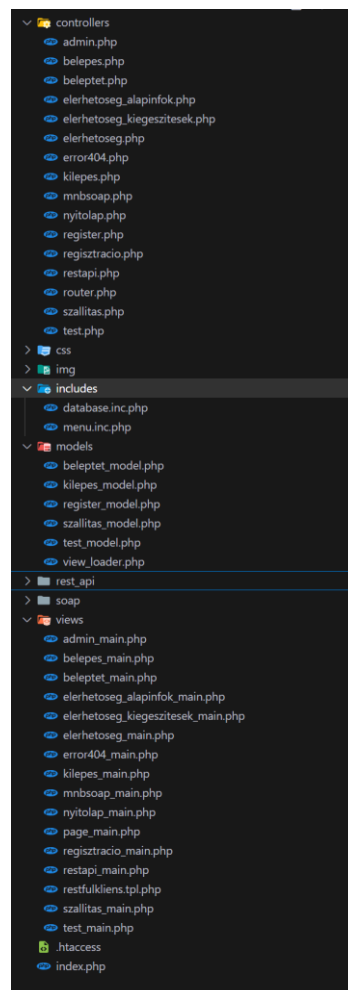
controllers
admin.php
belepes.php
beleptet.php
elerhetoseg_alapinfok.php
elerhetoseg_kiegeszitesek.php
elerhetoseg.php
error404.php
kilepes.php
mnbsoap.php
nyitolap.php
register.php
regisztracio.php
restapi.php
router.php
szallitas.php
test.php
css
img
includes
database.inc.php
menu.inc.php
models
beleptet_model.php
kilepes_model.php
register_model.php
szallitas_model.php
test_model.php
view_loader.php
rest_api
soap
views
admin_main.php
belepes_main.php
beleptet_main.php
elerhetoseg_alapinfok_main.php
elerhetoseg_kiegeszitesek_main.php
elerhetoseg_main.php
error404_main.php
kilepes_main.php
mnbsoap_main.php
nyitolap_main.php
page_main.php
regisztracio_main.php
restapi_main.php
restfulkliens.tpl.php
szallitas_main.php
test_main.php
.htaccess
index.php